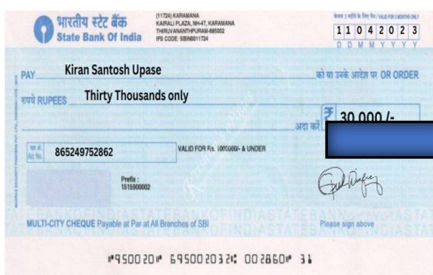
भारतीय स्टेट बैंक
State Bank Of India

(11724) KARAMANA
KAIRALI PLAZA, NH-47, KARAMANA
THIRUVANANTHPURAM-695002
IFS CODE: SBIN0011724

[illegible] VALID FOR 3 MONTHS ONLY
1 1 0 4 2 0 2 3
D D M M Y Y Y Y

PAY Kiran Santosh Upase को या उनके आदेश पर OR ORDER

रुपये RUPEES Thirty Thousands only

₹ 30,000 /-

अदा करें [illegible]

खाता सं.
A/c No. 865249752862

VALID FOR Rs. 1000000/- & UNDER

Prefix :
1515900002

MULTI-CITY CHEQUE Payable at Par at All Branches of SBI

Please sign above

⑈950020⑈ 695002032⑆ 002860⑈ 31